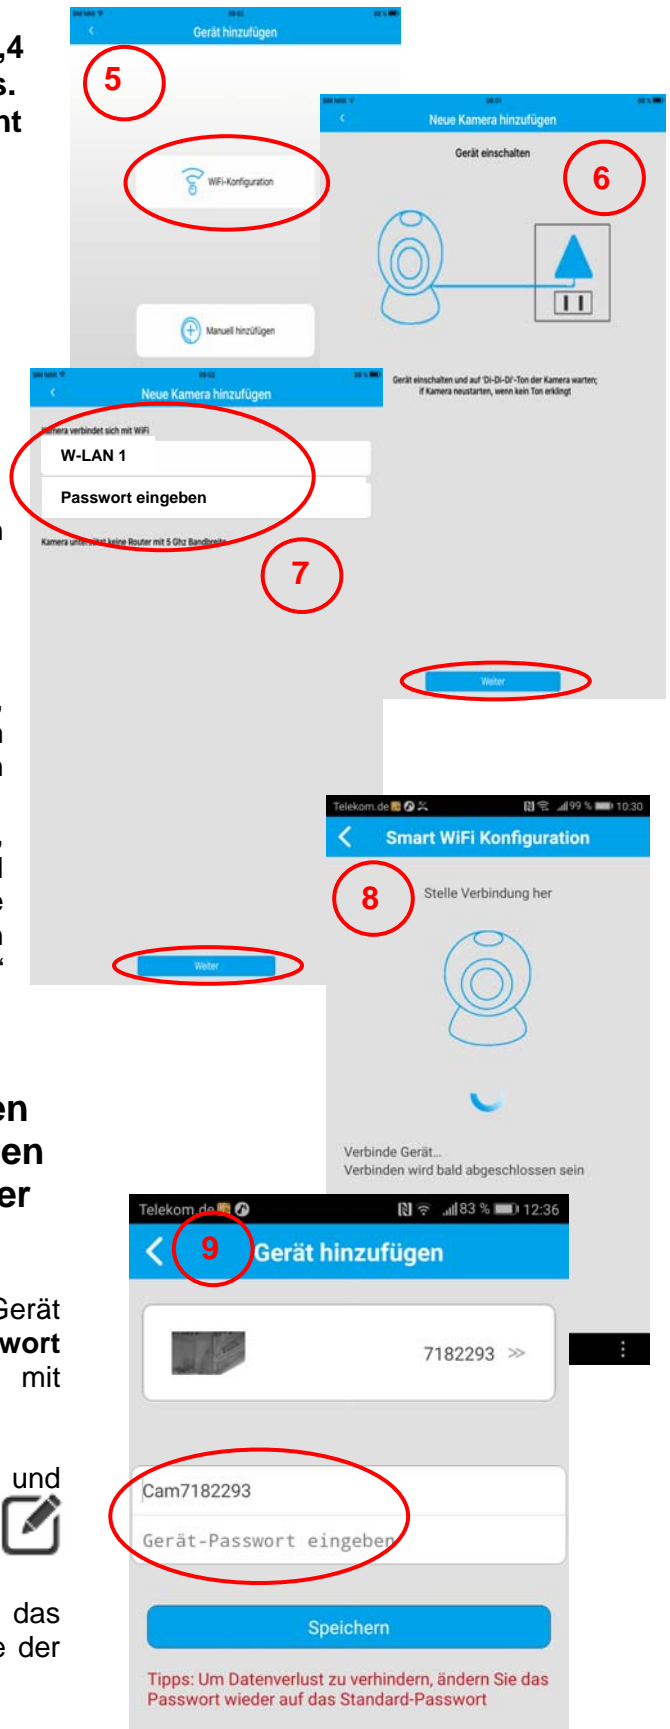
,4
s.
nt

Gerät hinzufügen

5

WiFi-Konfiguration

Manuell hinzufügen

Neue Kamera hinzufügen

Gerät einschalten

6

Gerät einschalten und auf 'Di-Di-Di'-Ton der Kamera warten; If Kamera neustarten, wenn kein Ton erklingt

Weiter

Neue Kamera hinzufügen

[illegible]mera verbindet sich mit WiFi

W-LAN 1

Passwort eingeben

Kamera unte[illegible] keine Router mit 5 Ghz Bandbreite

7

Weiter

Telekom.de

99 % 10:30

Smart WiFi Konfiguration

8

Stelle Verbindung her

Verbinde Gerät...
Verbinden wird bald abgeschlossen sein

en
en
er

Gerät
wort
mit

und

das
e der

Telekom.de

83 % 12:36

9

Gerät hinzufügen

7182293 >>

Cam7182293

Gerät-Passwort eingeben

Speichern

Tipps: Um Datenverlust zu verhindern, ändern Sie das Passwort wieder auf das Standard-Passwort